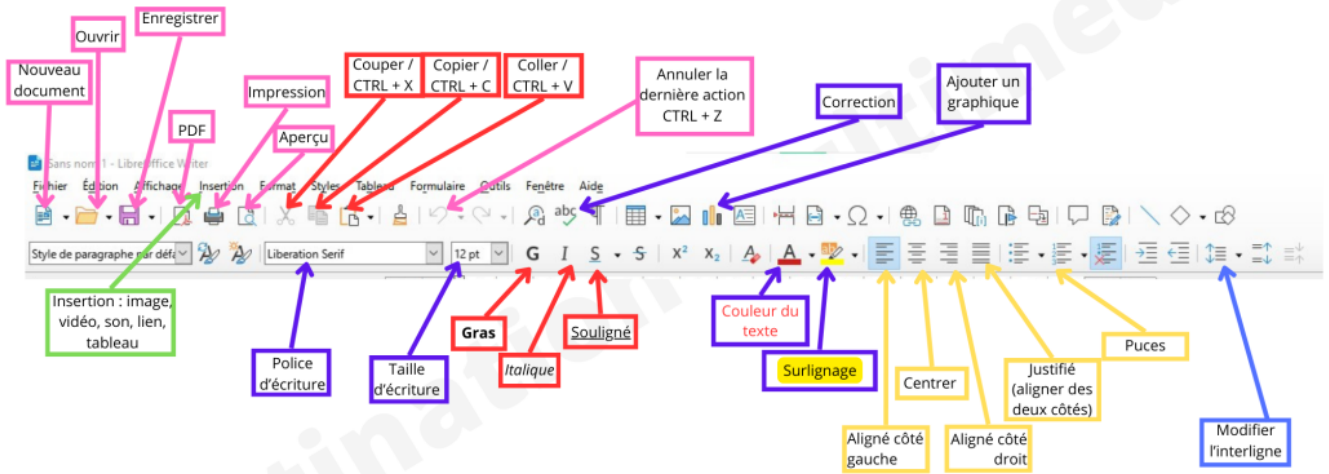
Enregistrer

Ouvrir

Nouveau document

PDF

Impression

Aperçu

Couper / CTRL + X

Copier / CTRL + C

Coller / CTRL + V

Annuler la dernière action CTRL + Z

Correction

Ajouter un graphique

Sans nom 1 - LibreOffice Writer

Fichier Édition Affichage Insertion Format Styles Tableau Formulaire Outils Fenêtre Aide

Style de paragraphe par défa

Liberation Serif

12 pt

Insertion : image, vidéo, son, lien, tableau

Police d'écriture

Taille d'écriture

Gras

Italique

Souligné

Couleur du texte

Surlignage

Aligné côté gauche

Centrer

Aligné côté droit

Justifié (aligner des deux côtés)

Puces

Modifier l'interligne